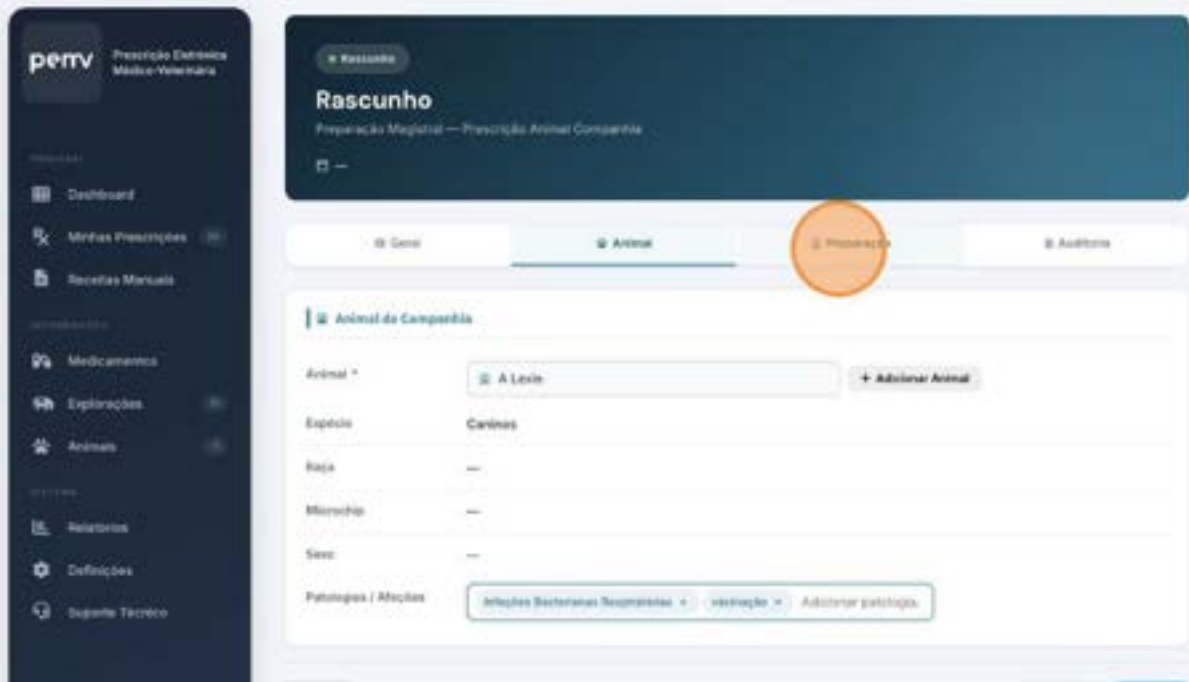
pemv Prescrição Eletrónica Médico-Veterinária

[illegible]

Dashboard

Minhas Prescrições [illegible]

Receitas Manuais

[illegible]

Medicamentos

Explorações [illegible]

Animais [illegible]

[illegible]

Relatórios

Definições

Suporte Técnico

Rascunho

Rascunho

Preparação Magistral — Prescrição Animal Companhia

—

Geral

Animal

Preparação

Auditoria

Animal de Companhia

Animal *

A Lexie

+ Adicionar Animal

Espécie

Caninos

Raça

—

Microchip

—

Sexo

—

Patologias / Afeções

Infeções Bacterianas Respiratórias ×

vacinação ×

Adicionar patologia